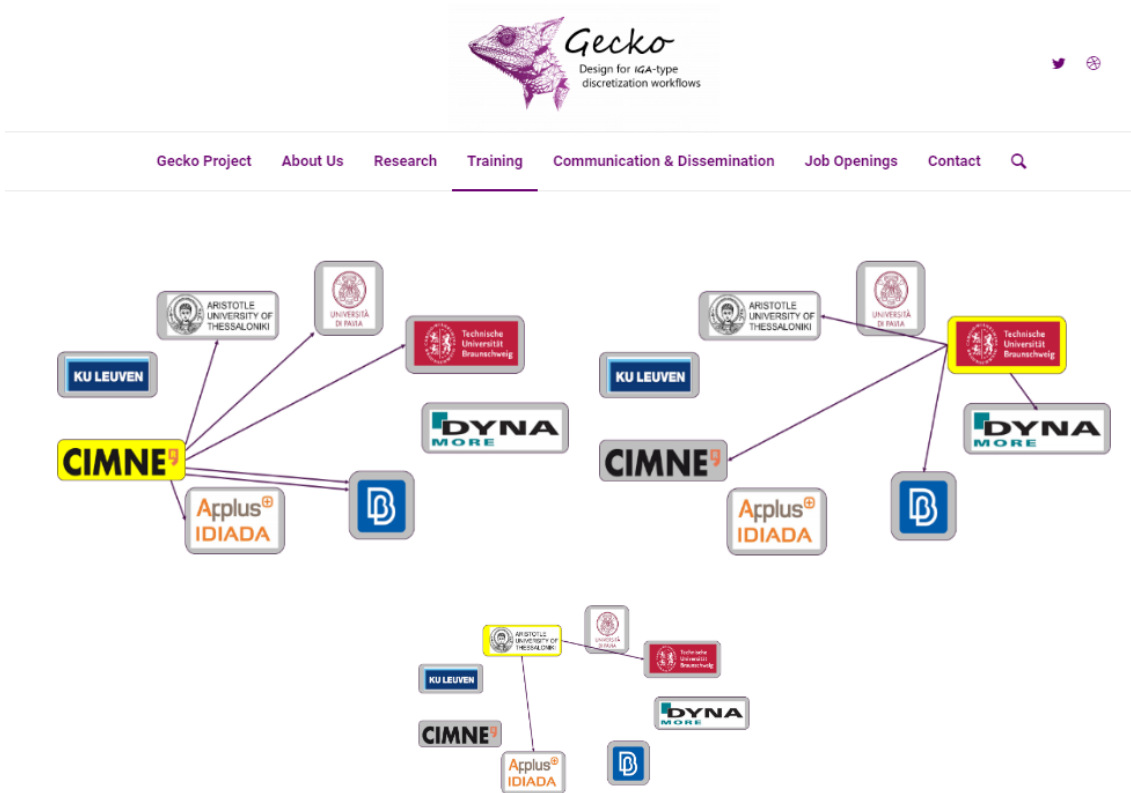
Gecko
Design for IGA-type discretization workflows

Gecko Project About Us Research Training Communication & Dissemination Job Openings Contact

ARISTOTLE UNIVERSITY OF THESSALONIKI
UNIVERSITÀ DI PAVIA
Technische Universität Braunschweig
KU LEUVEN
DYNA MORE
CIMNE
Applus IDIADA

ARISTOTLE UNIVERSITY OF THESSALONIKI
UNIVERSITÀ DI PAVIA
Technische Universität Braunschweig
KU LEUVEN
DYNA MORE
CIMNE
Applus IDIADA

ARISTOTLE UNIVERSITY OF THESSALONIKI
UNIVERSITÀ DI PAVIA
Technische Universität Braunschweig
KU LEUVEN
DYNA MORE
CIMNE
Applus IDIADA